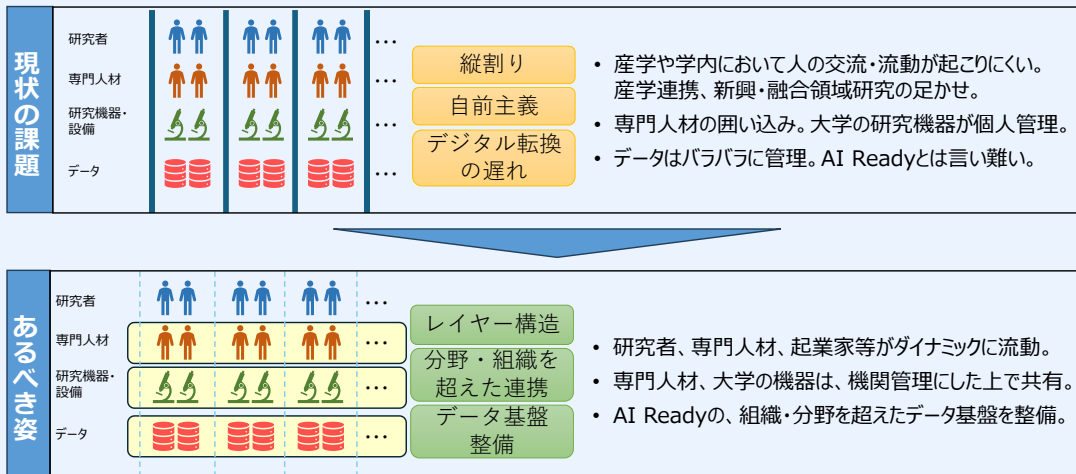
現状の課題

研究者
専門人材
研究機器・設備
データ

…
…
…
…

縦割り
自前主義
デジタル転換の遅れ

• 産学や学内において人の交流・流動が起こりにくい。産学連携、新興・融合領域研究の足かせ。
• 専門人材の囲い込み。大学の研究機器が個人管理。
• データはバラバラに管理。AI Readyとは言い難い。

あるべき姿

研究者
専門人材
研究機器・設備
データ

…
…
…
…

レイヤー構造
分野・組織を超えた連携
データ基盤整備

• 研究者、専門人材、起業家等がダイナミックに流動。
• 専門人材、大学の機器は、機関管理にした上で共有。
• AI Readyの、組織・分野を超えたデータ基盤を整備。